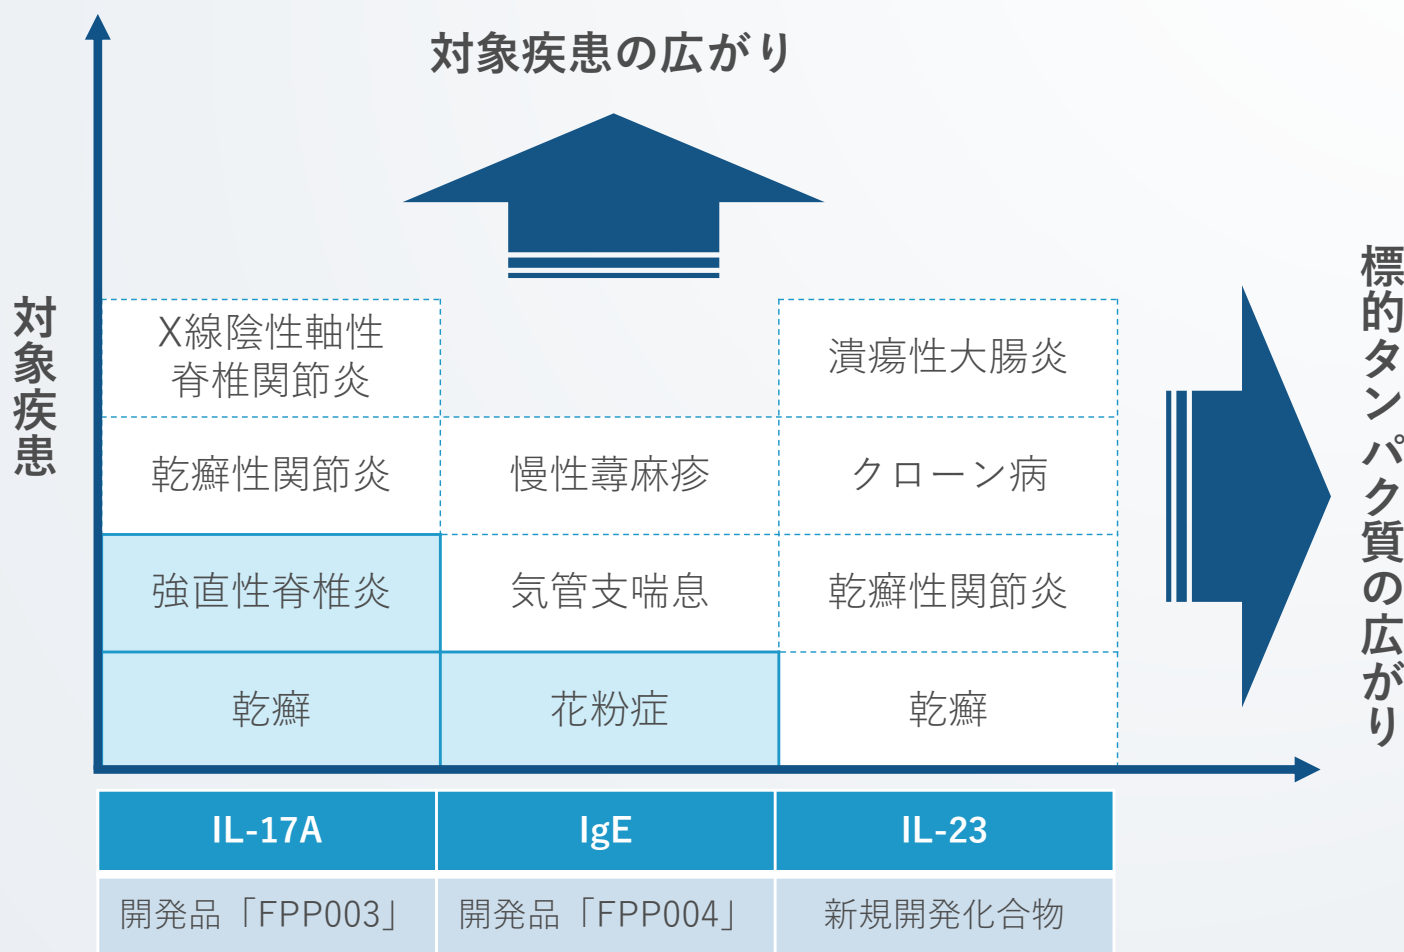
対象疾患の広がり

対象疾患

標的タンパク質の広がり

| X線陰性軸性脊椎関節炎 | | 潰瘍性大腸炎 |
|---|---|---|
| 乾癬性関節炎 | 慢性蕁麻疹 | クローン病 |
| 強直性脊椎炎 | 気管支喘息 | 乾癬性関節炎 |
| 乾癬 | 花粉症 | 乾癬 |

| IL-17A | IgE | IL-23 |
|---|---|---|
| 開発品「FPP003」 | 開発品「FPP004」 | 新規開発化合物 |